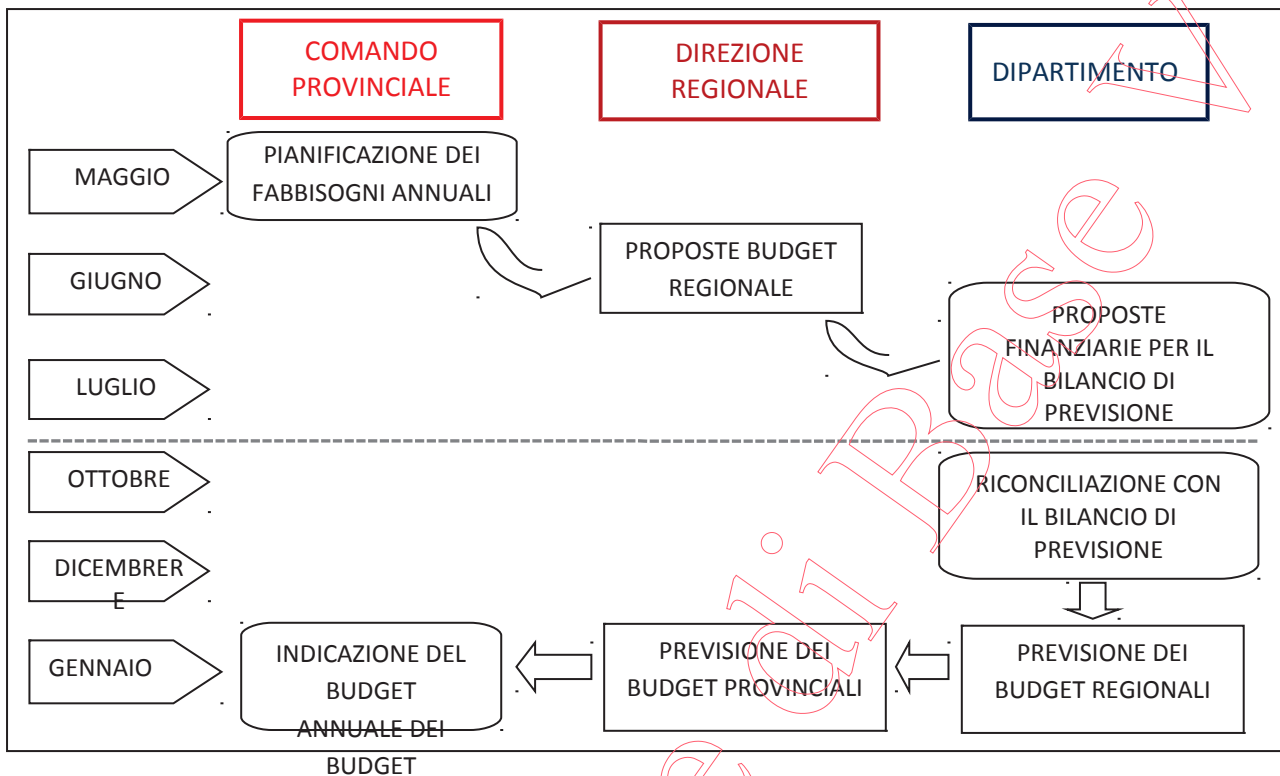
COMANDO PROVINCIALE

DIREZIONE REGIONALE

DIPARTIMENTO

MAGGIO

PIANIFICAZIONE DEI FABBISOGNI ANNUALI

GIUGNO

PROPOSTE BUDGET REGIONALE

LUGLIO

PROPOSTE FINANZIARIE PER IL BILANCIO DI PREVISIONE

OTTOBRE

RICONCILIAZIONE CON IL BILANCIO DI PREVISIONE

DICEMBRERE

GENNAIO

INDICAZIONE DEL BUDGET ANNUALE DEI BUDGET

PREVISIONE DEI BUDGET PROVINCIALI

PREVISIONE DEI BUDGET REGIONALI

Base